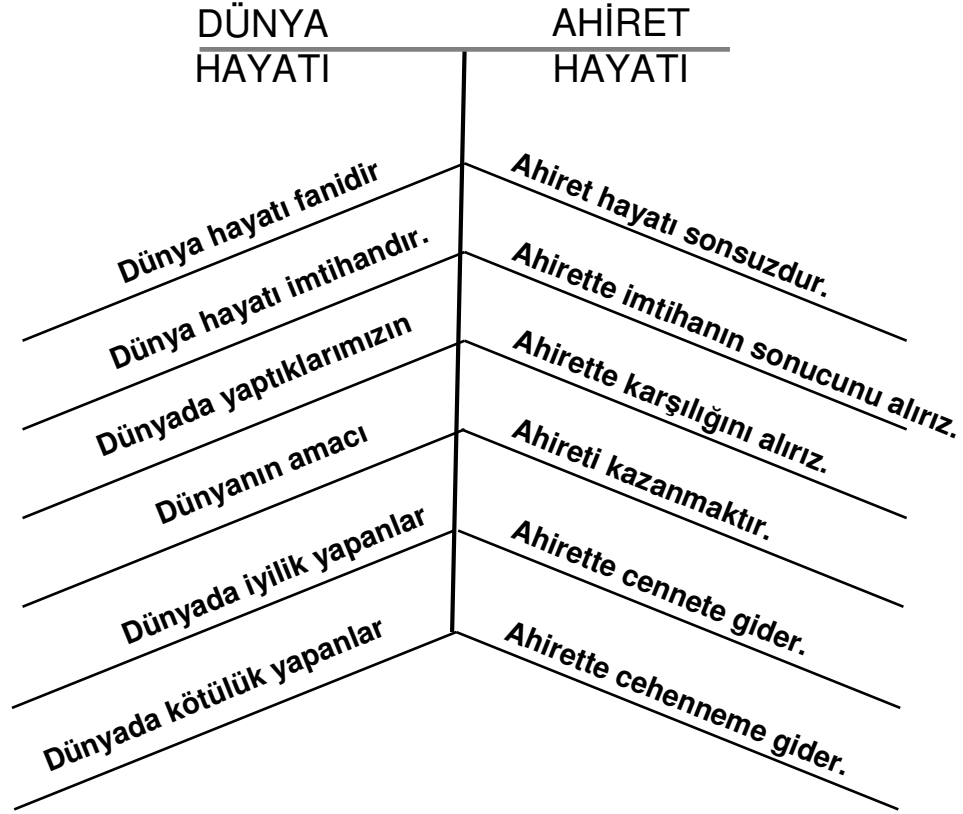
DÜNYA HAYATI

AHİRET HAYATI

Dünya hayatı fanidir

Ahiret hayatı sonsuzdur.

Dünya hayatı imtihandır.

Ahirette imtihanın sonucunu alırız.

Dünyada yaptıklarımızın

Ahirette karşılığını alırız.

Dünyanın amacı

Ahireti kazanmaktır.

Dünyada iyilik yapanlar

Ahirette cennete gider.

Dünyada kötülük yapanlar

Ahirette cehenneme gider.